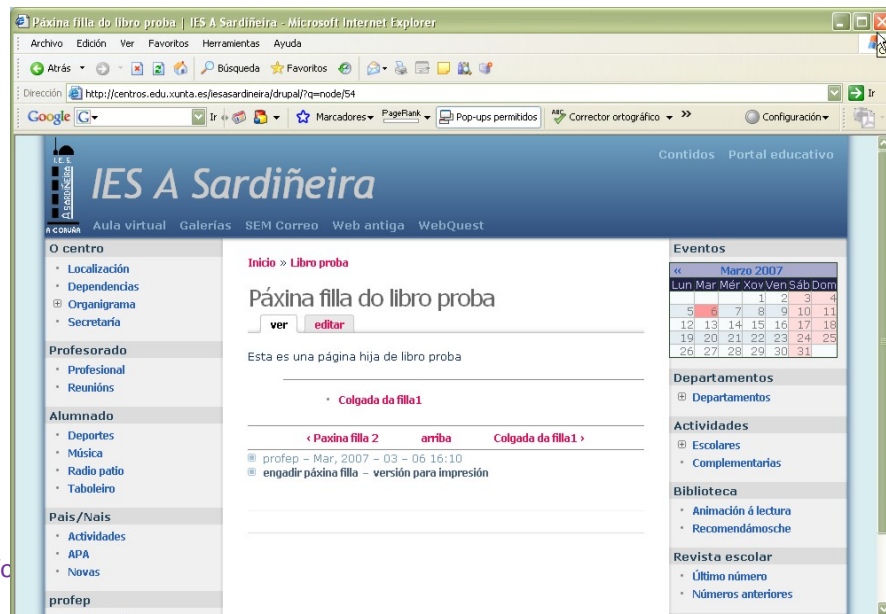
Páxina filla do libro proba | IES A Sardiñeira - Microsoft Internet Explorer

Archivo Edición Ver Favoritos Herramientas Ayuda

Atrás Búsqueda Favoritos

Dirección http://centros.edu.xunta.es/iesasardineira/drupal/?q=node/54 Ir

Google G Ir Marcadores PageRank Pop-ups permitidos Corrector ortográfico Configuración

I.E.S. A SARDIÑEIRA A CORUÑA

IES A Sardiñeira

Contidos Portal educativo

Aula virtual Galerías SEM Correo Web antiga WebQuest

O centro
• Localización
• Dependencias
⊞ Organigrama
• Secretaría

Profesorado
• Profesional
• Reunións

Alumnado
• Deportes
• Música
• Radio patio
• Taboleiro

Pais/Nais
• Actividades
• APA
• Novas

profep

Inicio » Libro proba

Páxina filla do libro proba

ver editar

Esta es una página hija de libro proba

• Colgada da filla1

‹ Paxina filla 2 arriba Colgada da filla1 ›

profep – Mar, 2007 – 03 – 06 16:10
engadir páxina filla – versión para impresión

Eventos

| « | | | Marzo 2007 | | | |
|---|---|---|---|---|---|---|
| Lun | Mar | Mér | Xov | Ven | Sáb | Dom |
| | | | 1 | 2 | 3 | 4 |
| 5 | 6 | 7 | 8 | 9 | 10 | 11 |
| 12 | 13 | 14 | 15 | 16 | 17 | 18 |
| 19 | 20 | 21 | 22 | 23 | 24 | 25 |
| 26 | 27 | 28 | 29 | 30 | 31 | |

Departamentos
⊞ Departamentos

Actividades
⊞ Escolares
• Complementarias

Biblioteca
• Animación á lectura
• Recomendámosche

Revista escolar
• Último número
• Números anteriores